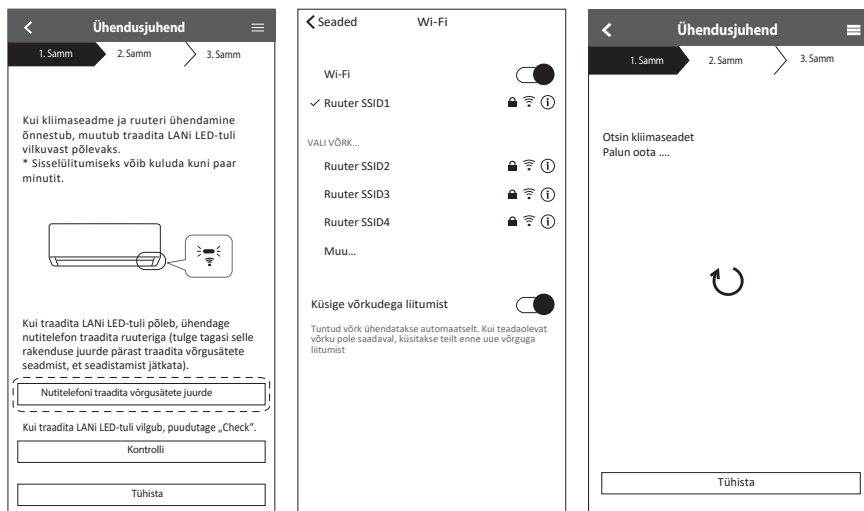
Ühendusjuhend

1. Samm 2. Samm 3. Samm

Kui kliimaseadme ja ruuteri ühendamine õnnestub, muutub traadita LANi LED-tuli vilkuvast põlevaks.
* Sisselülitumiseks võib kuluda kuni paar minutit.

Kui traadita LANi LED-tuli põleb, ühendage nutitelefon traadita ruuteriga (tulge tagasi selle rakenduse juurde pärast traadita võrgusätete seadmist, et seadistamist jätkata).

Nutitelefoni traadita võrgusätete juurde

Kui traadita LANi LED-tuli vilgub, puudutage „Check".

Kontrolli

Tühista

Seaded Wi-Fi

Wi-Fi

Ruuter SSID1

VALI VÕRK...

Ruuter SSID2

Ruuter SSID3

Ruuter SSID4

Muu...

Küsige võrkudega liitumist

Tuntud võrk ühendatakse automaatselt. Kui teadaolevat võrku pole saadaval, küsitakse teilt enne uue võrguga liitumist

Ühendusjuhend

1. Samm 2. Samm 3. Samm

Otsin kliimaseadet
Palun oota ....

Tühista